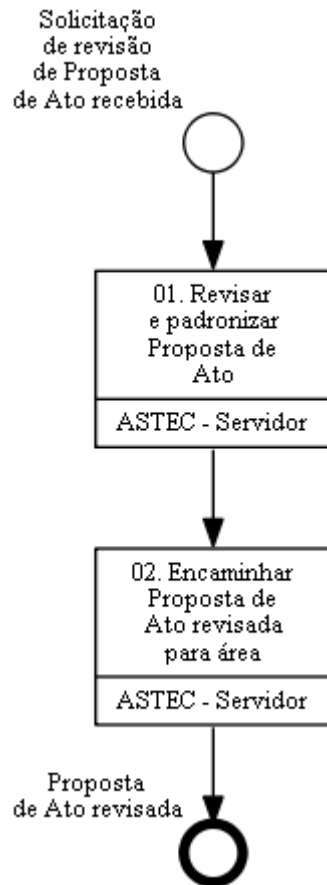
Solicitação de revisão de Proposta de Ato recebida

01. Revisar e padronizar Proposta de Ato

ASTEC - Servidor

02. Encaminhar Proposta de Ato revisada para área

ASTEC - Servidor

Proposta de Ato revisada